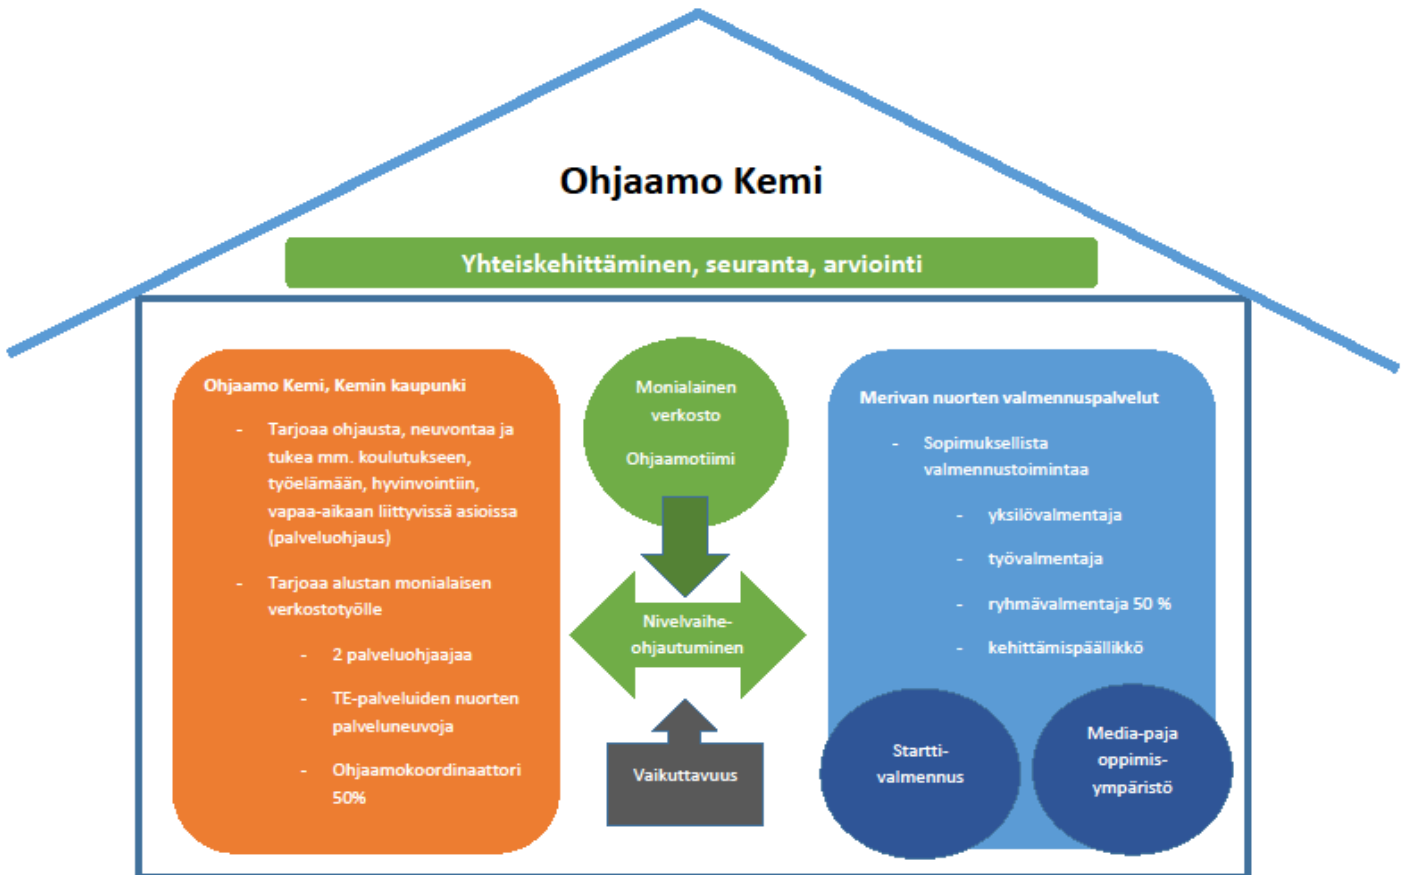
Ohjaamo Kemi

Yhteiskehittäminen, seuranta, arviointi

Ohjaamo Kemi, Kemin kaupunki

- Tarjoaa ohjausta, neuvontaa ja tukea mm. koulutukseen, työelämään, hyvinvointiin, vapaa-aikaan liittyvissä asioissa (palveluohjaus)

- Tarjoaa alustan monialaisen verkostotyölle

- 2 palveluohjaajaa

- TE-palveluiden nuorten palveluneuvoja

- Ohjaamokoordinaattori 50%

Monialainen verkosto

Ohjaamotiimi

Nivelvaiheohjautuminen

Vaikuttavuus

Merivan nuorten valmennuspalvelut

- Sopimuksellista valmennustoimintaa

- yksilövalmentaja

- työvalmentaja

- ryhmävalmentaja 50 %

- kehittämispäällikkö

Starttivalmennus

Media-paja oppimisympäristö